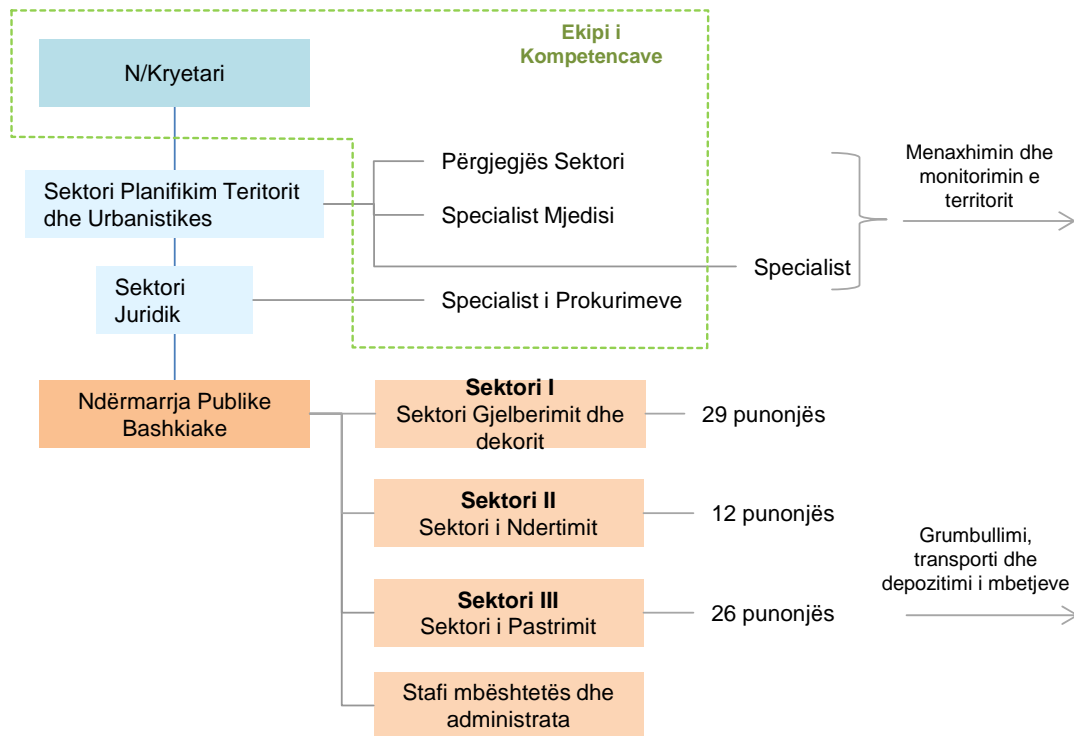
Ekipi i Kompetencave

N/Kryetari

Sektori Planifikim Teritorit dhe Urbanistikes

Sektori Juridik

Përgjegjës Sektori

Specialist Mjedisi

Specialist

Specialist i Prokurimeve

Menaxhimin dhe monitorimin e territorit

Ndërmarrja Publike Bashkiake

**Sektori I**
Sektori Gjelberimit dhe dekorit

29 punonjës

**Sektori II**
Sektori i Ndertimit

12 punonjës

**Sektori III**
Sektori i Pastrimit

26 punonjës

Grumbullimi, transporti dhe depozitimi i mbetjeve

Stafi mbështetës dhe administrata